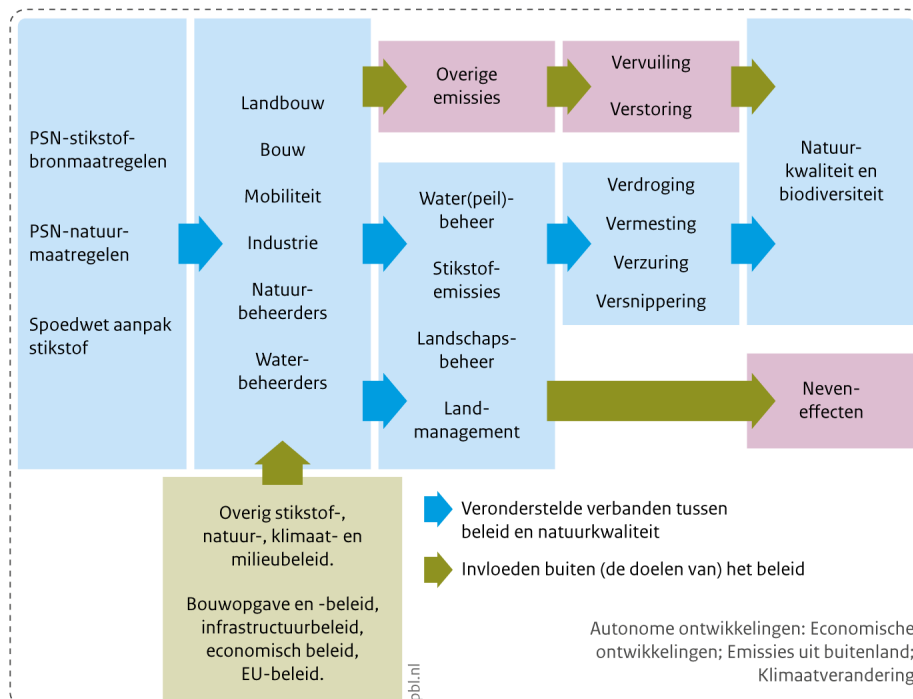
PSN-stikstof-bronmaatregelen

PSN-natuur-maatregelen

Spoedwet aanpak stikstof

Landbouw

Bouw

Mobiliteit

Industrie

Natuur-beheerders

Water-beheerders

Overige emissies

Vervuiling

Verstoring

Natuur-kwaliteit en biodiversiteit

Water(peil)-beheer

Stikstof-emissies

Landschaps-beheer

Land-management

Verdroging

Vermesting

Verzuring

Versnippering

Neven-effecten

Overig stikstof-, natuur-, klimaat- en milieubeleid.

Bouwopgave en -beleid, infrastructuurbeleid, economisch beleid, EU-beleid.

Veronderstelde verbanden tussen beleid en natuurkwaliteit

Invloeden buiten (de doelen van) het beleid

Autonome ontwikkelingen: Economische ontwikkelingen; Emissies uit buitenland; Klimaatverandering

pbl.nl